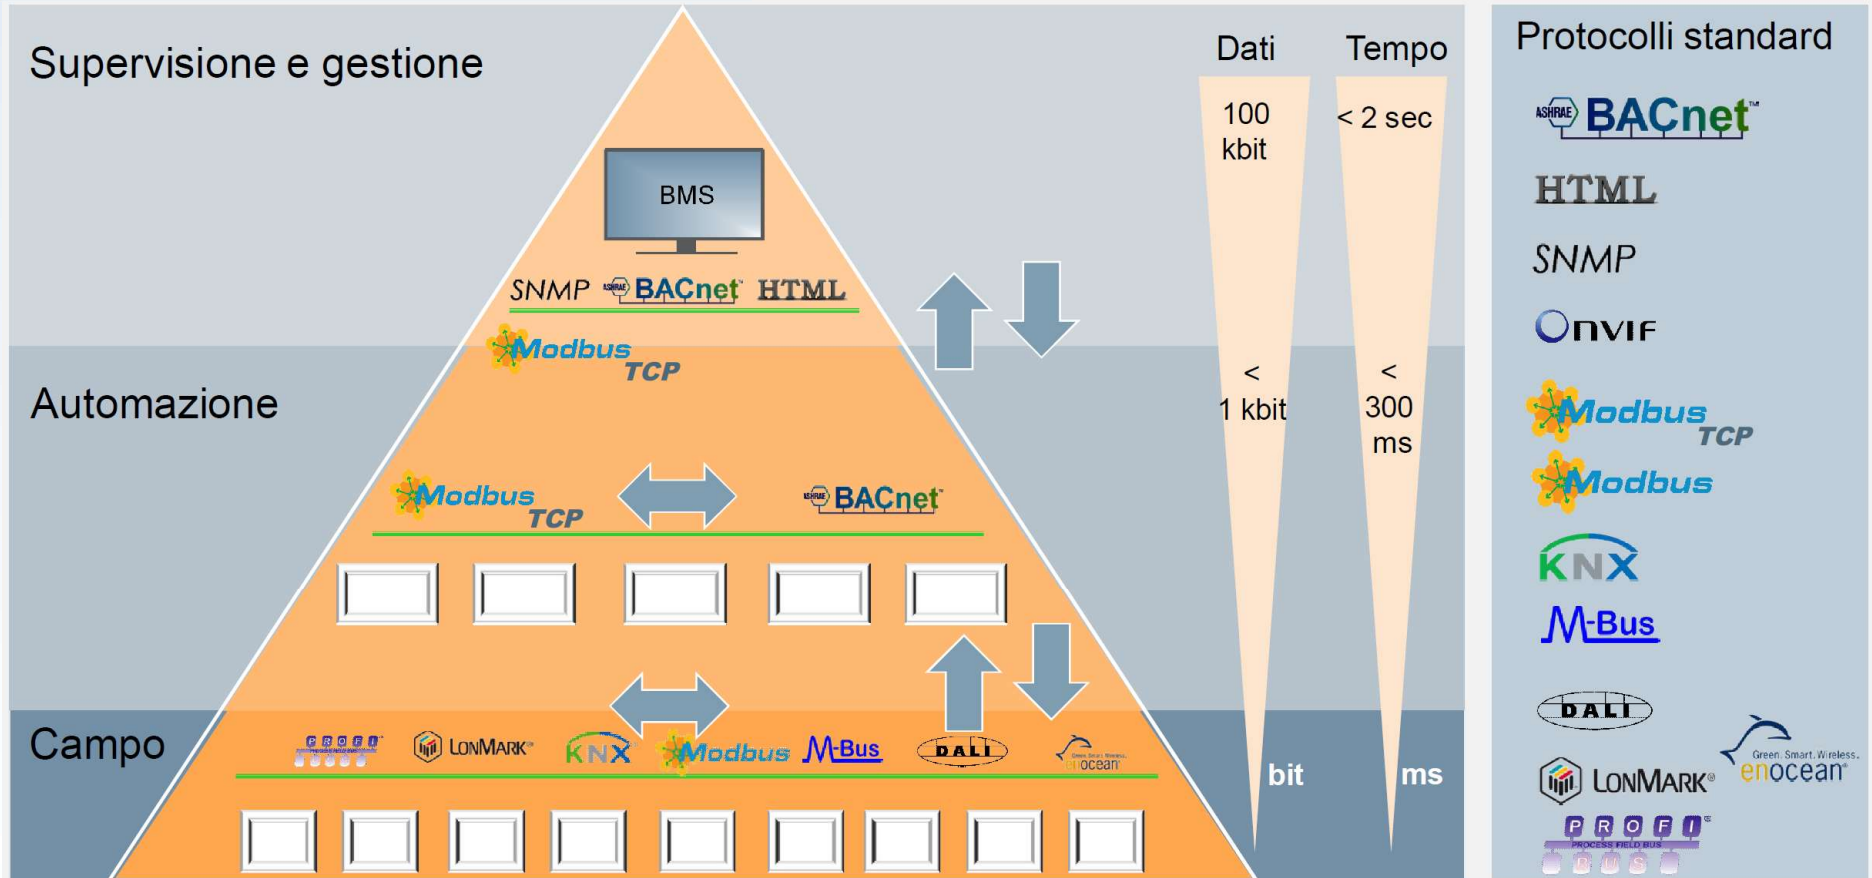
Supervisione e gestione

BMS

SNMP BACnet HTML

Modbus TCP

Automazione

Modbus TCP BACnet

Campo

PROFI BUS LONMARK KNX Modbus M-Bus DALI enocean

Dati

100 kbit

< 1 kbit

bit

Tempo

< 2 sec

< 300 ms

ms

Protocolli standard

BACnet

HTML

SNMP

ONVIF

Modbus TCP

Modbus

KNX

M-Bus

DALI

LONMARK

Green. Smart. Wireless. enocean

PROFI BUS